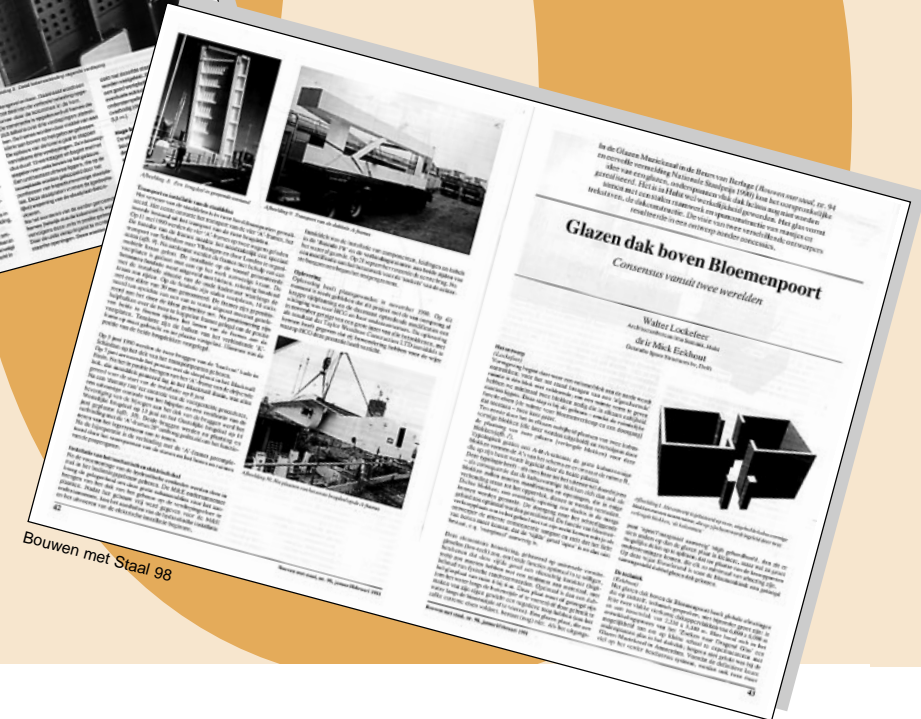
Glazen dak boven Bloemenpoort

Consensus vanuit twee werelden

Walter Lockefeer

dr ir Mick Eekhout

In de Glazen Muziekzaal in de Beurs van Berlage (Bouwen met staal, nr. 94 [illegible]

62

43

Bouwen met Staal 98